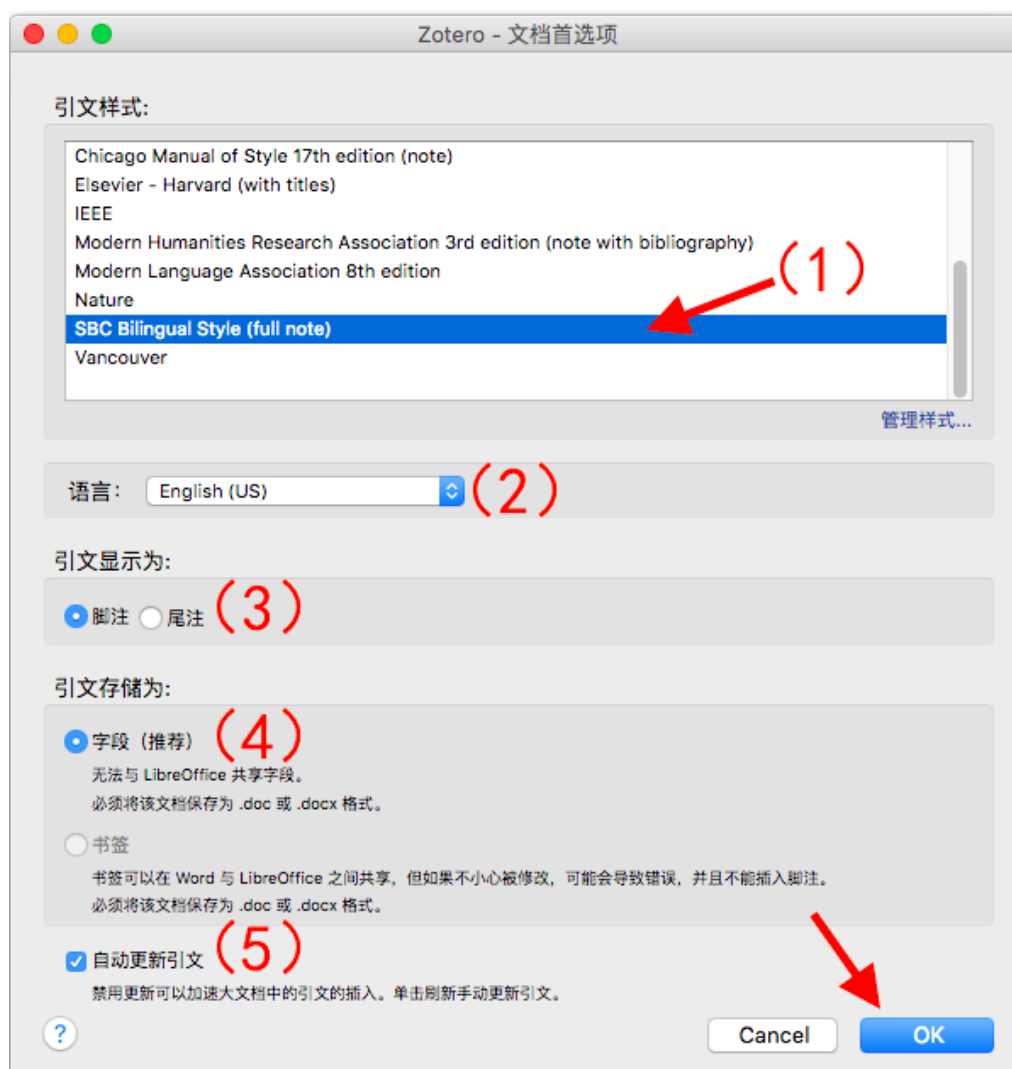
Zotero - 文档首选项

引文样式:

Chicago Manual of Style 17th edition (note)
Elsevier - Harvard (with titles)
IEEE
Modern Humanities Research Association 3rd edition (note with bibliography)
Modern Language Association 8th edition
Nature
SBC Bilingual Style (full note)
Vancouver

(1)

管理样式...

语言: English (US) (2)

引文显示为:

脚注 尾注 (3)

引文存储为:

字段 (推荐) (4)
无法与 LibreOffice 共享字段。
必须将该文档保存为 .doc 或 .docx 格式。

书签
书签可以在 Word 与 LibreOffice 之间共享，但如果不小心被修改，可能会导致错误，并且不能插入脚注。
必须将该文档保存为 .doc 或 .docx 格式。

自动更新引文 (5)
禁用更新可以加速大文档中的引文的插入。单击刷新手动更新引文。

?

Cancel

OK